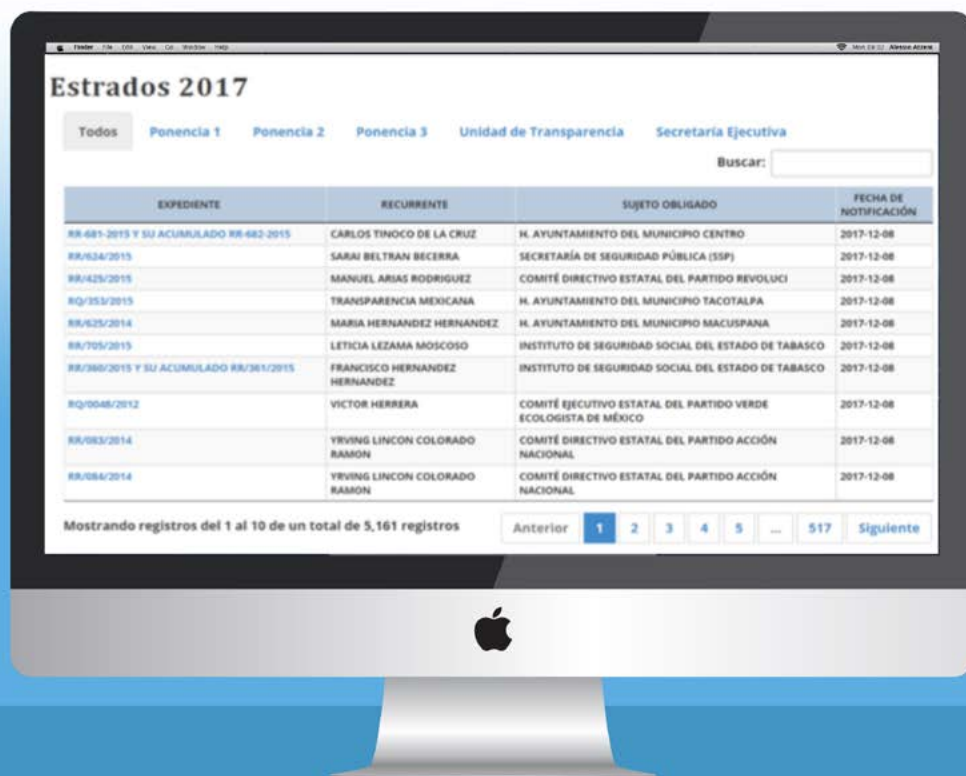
Finder File Edit View Go Window Help

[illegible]

Estrados 2017

Todos Ponencia 1 Ponencia 2 Ponencia 3 Unidad de Transparencia Secretaría Ejecutiva

Buscar:

| EXPEDIENTE | RECURRENTE | SUJETO OBLIGADO | FECHA DE NOTIFICACIÓN |
|---|---|---|---|
| RR-681-2015 Y SU ACUMULADO RR-682-2015 | CARLOS TINOCO DE LA CRUZ | H. AYUNTAMIENTO DEL MUNICIPIO CENTRO | 2017-12-08 |
| RR/624/2015 | SARAI BELTRAN BECERRA | SECRETARÍA DE SEGURIDAD PÚBLICA (SSP) | 2017-12-08 |
| RR/429/2015 | MANUEL ARIAS RODRIGUEZ | COMITÉ DIRECTIVO ESTATAL DEL PARTIDO REVOLUCI | 2017-12-08 |
| RQ/353/2015 | TRANSPARENCIA MEXICANA | H. AYUNTAMIENTO DEL MUNICIPIO TACOTALPA | 2017-12-08 |
| RR/625/2014 | MARIA HERNANDEZ HERNANDEZ | H. AYUNTAMIENTO DEL MUNICIPIO MACUSPANA | 2017-12-08 |
| RR/705/2015 | LETICIA LEZAMA MOSCOSO | INSTITUTO DE SEGURIDAD SOCIAL DEL ESTADO DE TABASCO | 2017-12-08 |
| RR/360/2015 Y SU ACUMULADO RR/361/2015 | FRANCISCO HERNANDEZ HERNANDEZ | INSTITUTO DE SEGURIDAD SOCIAL DEL ESTADO DE TABASCO | 2017-12-08 |
| RQ/0048/2012 | VICTOR HERRERA | COMITÉ EJECUTIVO ESTATAL DEL PARTIDO VERDE ECOLOGISTA DE MÉXICO | 2017-12-08 |
| RR/083/2014 | YRVING LINCON COLORADO RAMON | COMITÉ DIRECTIVO ESTATAL DEL PARTIDO ACCIÓN NACIONAL | 2017-12-08 |
| RR/084/2014 | YRVING LINCON COLORADO RAMON | COMITÉ DIRECTIVO ESTATAL DEL PARTIDO ACCIÓN NACIONAL | 2017-12-08 |

Mostrando registros del 1 al 10 de un total de 5,161 registros

Anterior 1 2 3 4 5 ... 517 Siguiente